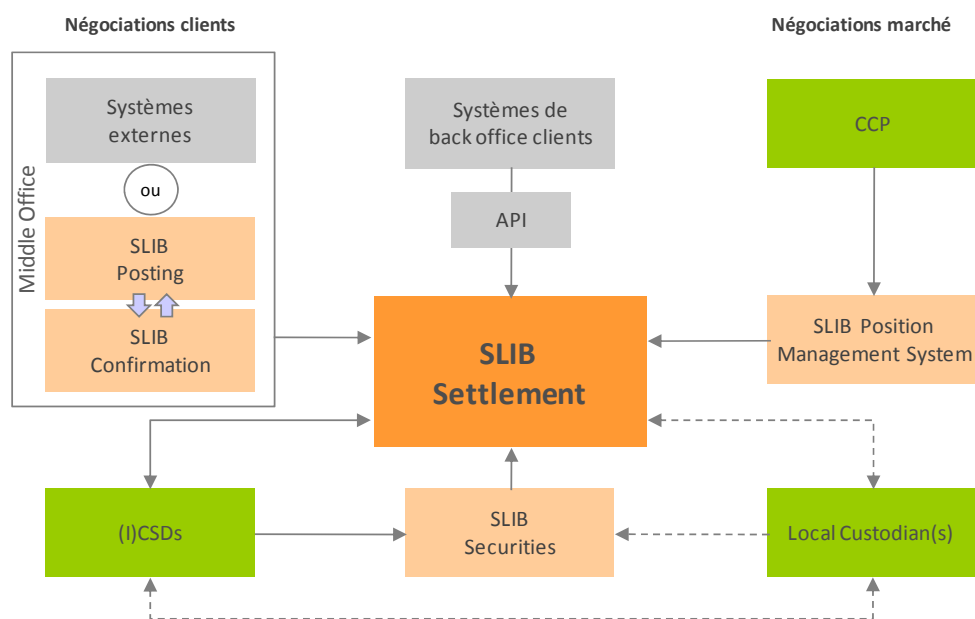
Négociations clients

Négociations marché

Middle Office

Systèmes externes

ou

SLIB Posting

SLIB Confirmation

Systèmes de back office clients

API

CCP

SLIB Settlement

SLIB Position Management System

(I)CSDs

SLIB Securities

Local Custodian(s)